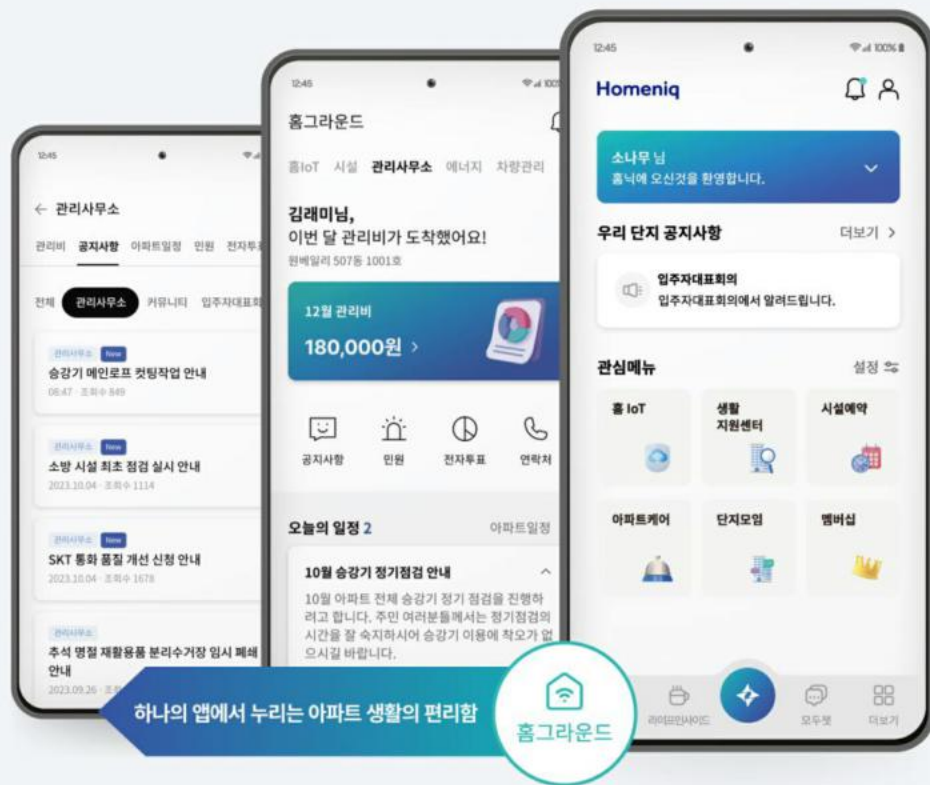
12:45

← 관리사무소

관리비 공지사항 아파트일정 민원 전자투

전체 관리사무소 커뮤니티 입주자대표회

관리사무소 New
승강기 메인로프 컷팅작업 안내
08:47 · 조회수 849

관리사무소 New
소방 시설 최초 점검 실시 안내
2023.10.04 · 조회수 1114

관리사무소 New
SKT 통화 품질 개선 신청 안내
2023.10.04 · 조회수 1678

관리사무소
추석 명절 재활용품 분리수거장 임시 폐쇄 안내
2023.09.26 · 조

12:45

홈그라운드

홈IoT 시설 관리사무소 에너지 차량관리

김래미님,
이번 달 관리비가 도착했어요!
원베일리 507동 1001호

12월 관리비
180,000원 >

공지사항 민원 전자투표 연락처

오늘의 일정 2 아파트일정

10월 승강기 정기점검 안내
10월 아파트 전체 승강기 정기 점검을 진행하려고 합니다. 주민 여러분들께서는 정기점검의 시간을 잘 숙지하시어 승강기 이용에 착오가 없으시길 바랍니다.

12:45 100%

Homeniq

소나무 님
홈닉에 오신것을 환영합니다.

우리 단지 공지사항 더보기 >

입주자대표회의
입주자대표회의에서 알려드립니다.

관심메뉴 설정

홈 IoT
생활 지원센터
시설예약
아파트케어
단지모임
멤버십

라이프인사이드 모두톡 더보기

하나의 앱에서 누리는 아파트 생활의 편리함

홈그라운드